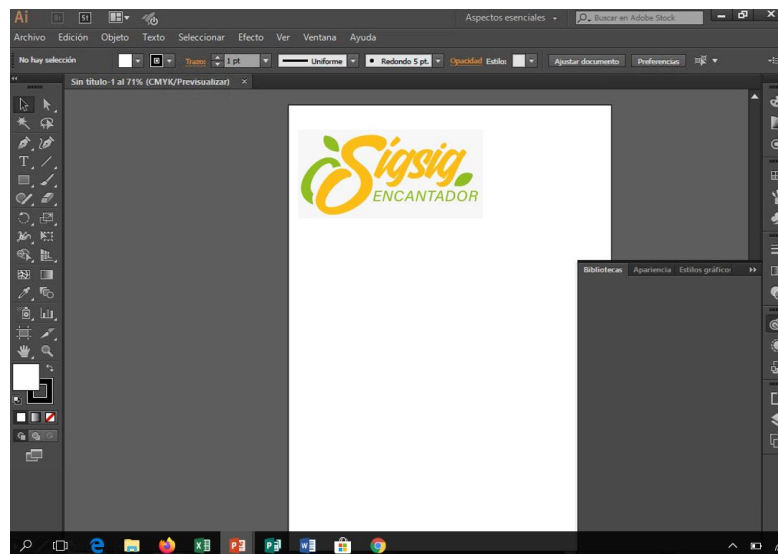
Ai Br St

Aspectos esenciales Buscar en Adobe Stock

Archivo Edición Objeto Texto Seleccionar Efecto Ver Ventana Ayuda

No hay selección Trazo: 1 pt Uniforme Redondo 5 pt. Opacidad Estilo: Ajustar documento Preferencias

Sin título-1 al 71% (CMYK/Previsualizar) ×

Sigsig ENCANTADOR

Bibliotecas Apariencia Estilos gráfico: